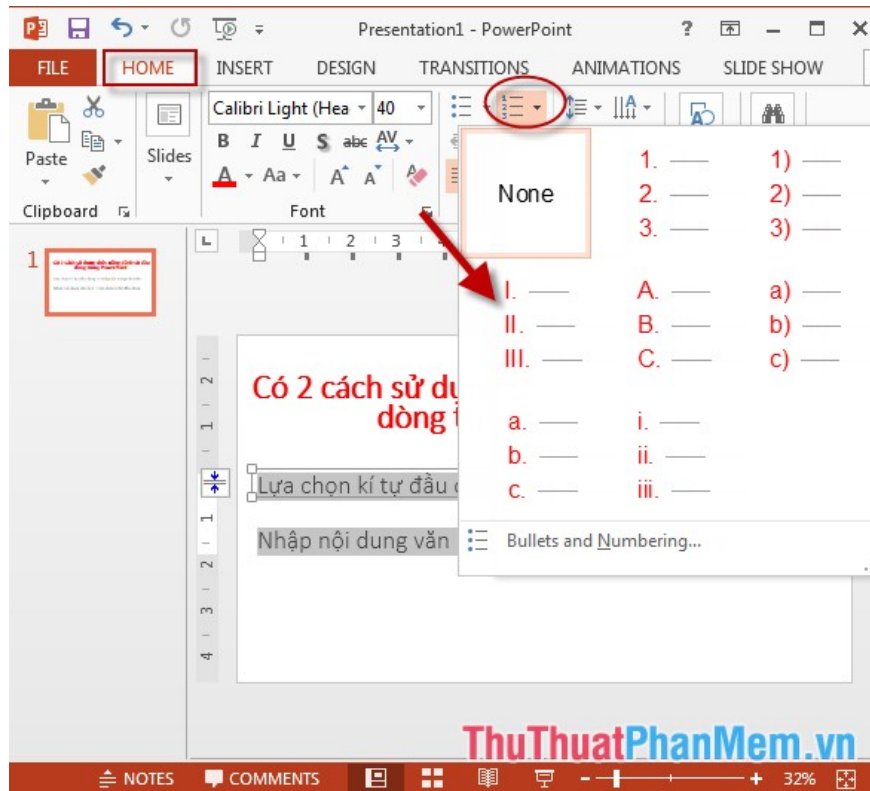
Presentation1 - PowerPoint

FILE HOME INSERT DESIGN TRANSITIONS ANIMATIONS SLIDE SHOW

Paste

Slides

Calibri Light (Hea 40

B I U S abc AV

A Aa

Clipboard

Font

None

1. ——
2. ——
3. ——

1) ——
2) ——
3) ——

I. ——
II. ——
III. ——

A. ——
B. ——
C. ——

a) ——
b) ——
c) ——

a. ——
b. ——
c. ——

i. ——
ii. ——
iii. ——

Bullets and Numbering...

1

Có 2 cách sử dụ
dòng t

Lựa chọn kí tự đầu d

Nhập nội dung văn

ThuThuatPhanMem.vn

NOTES COMMENTS 32%